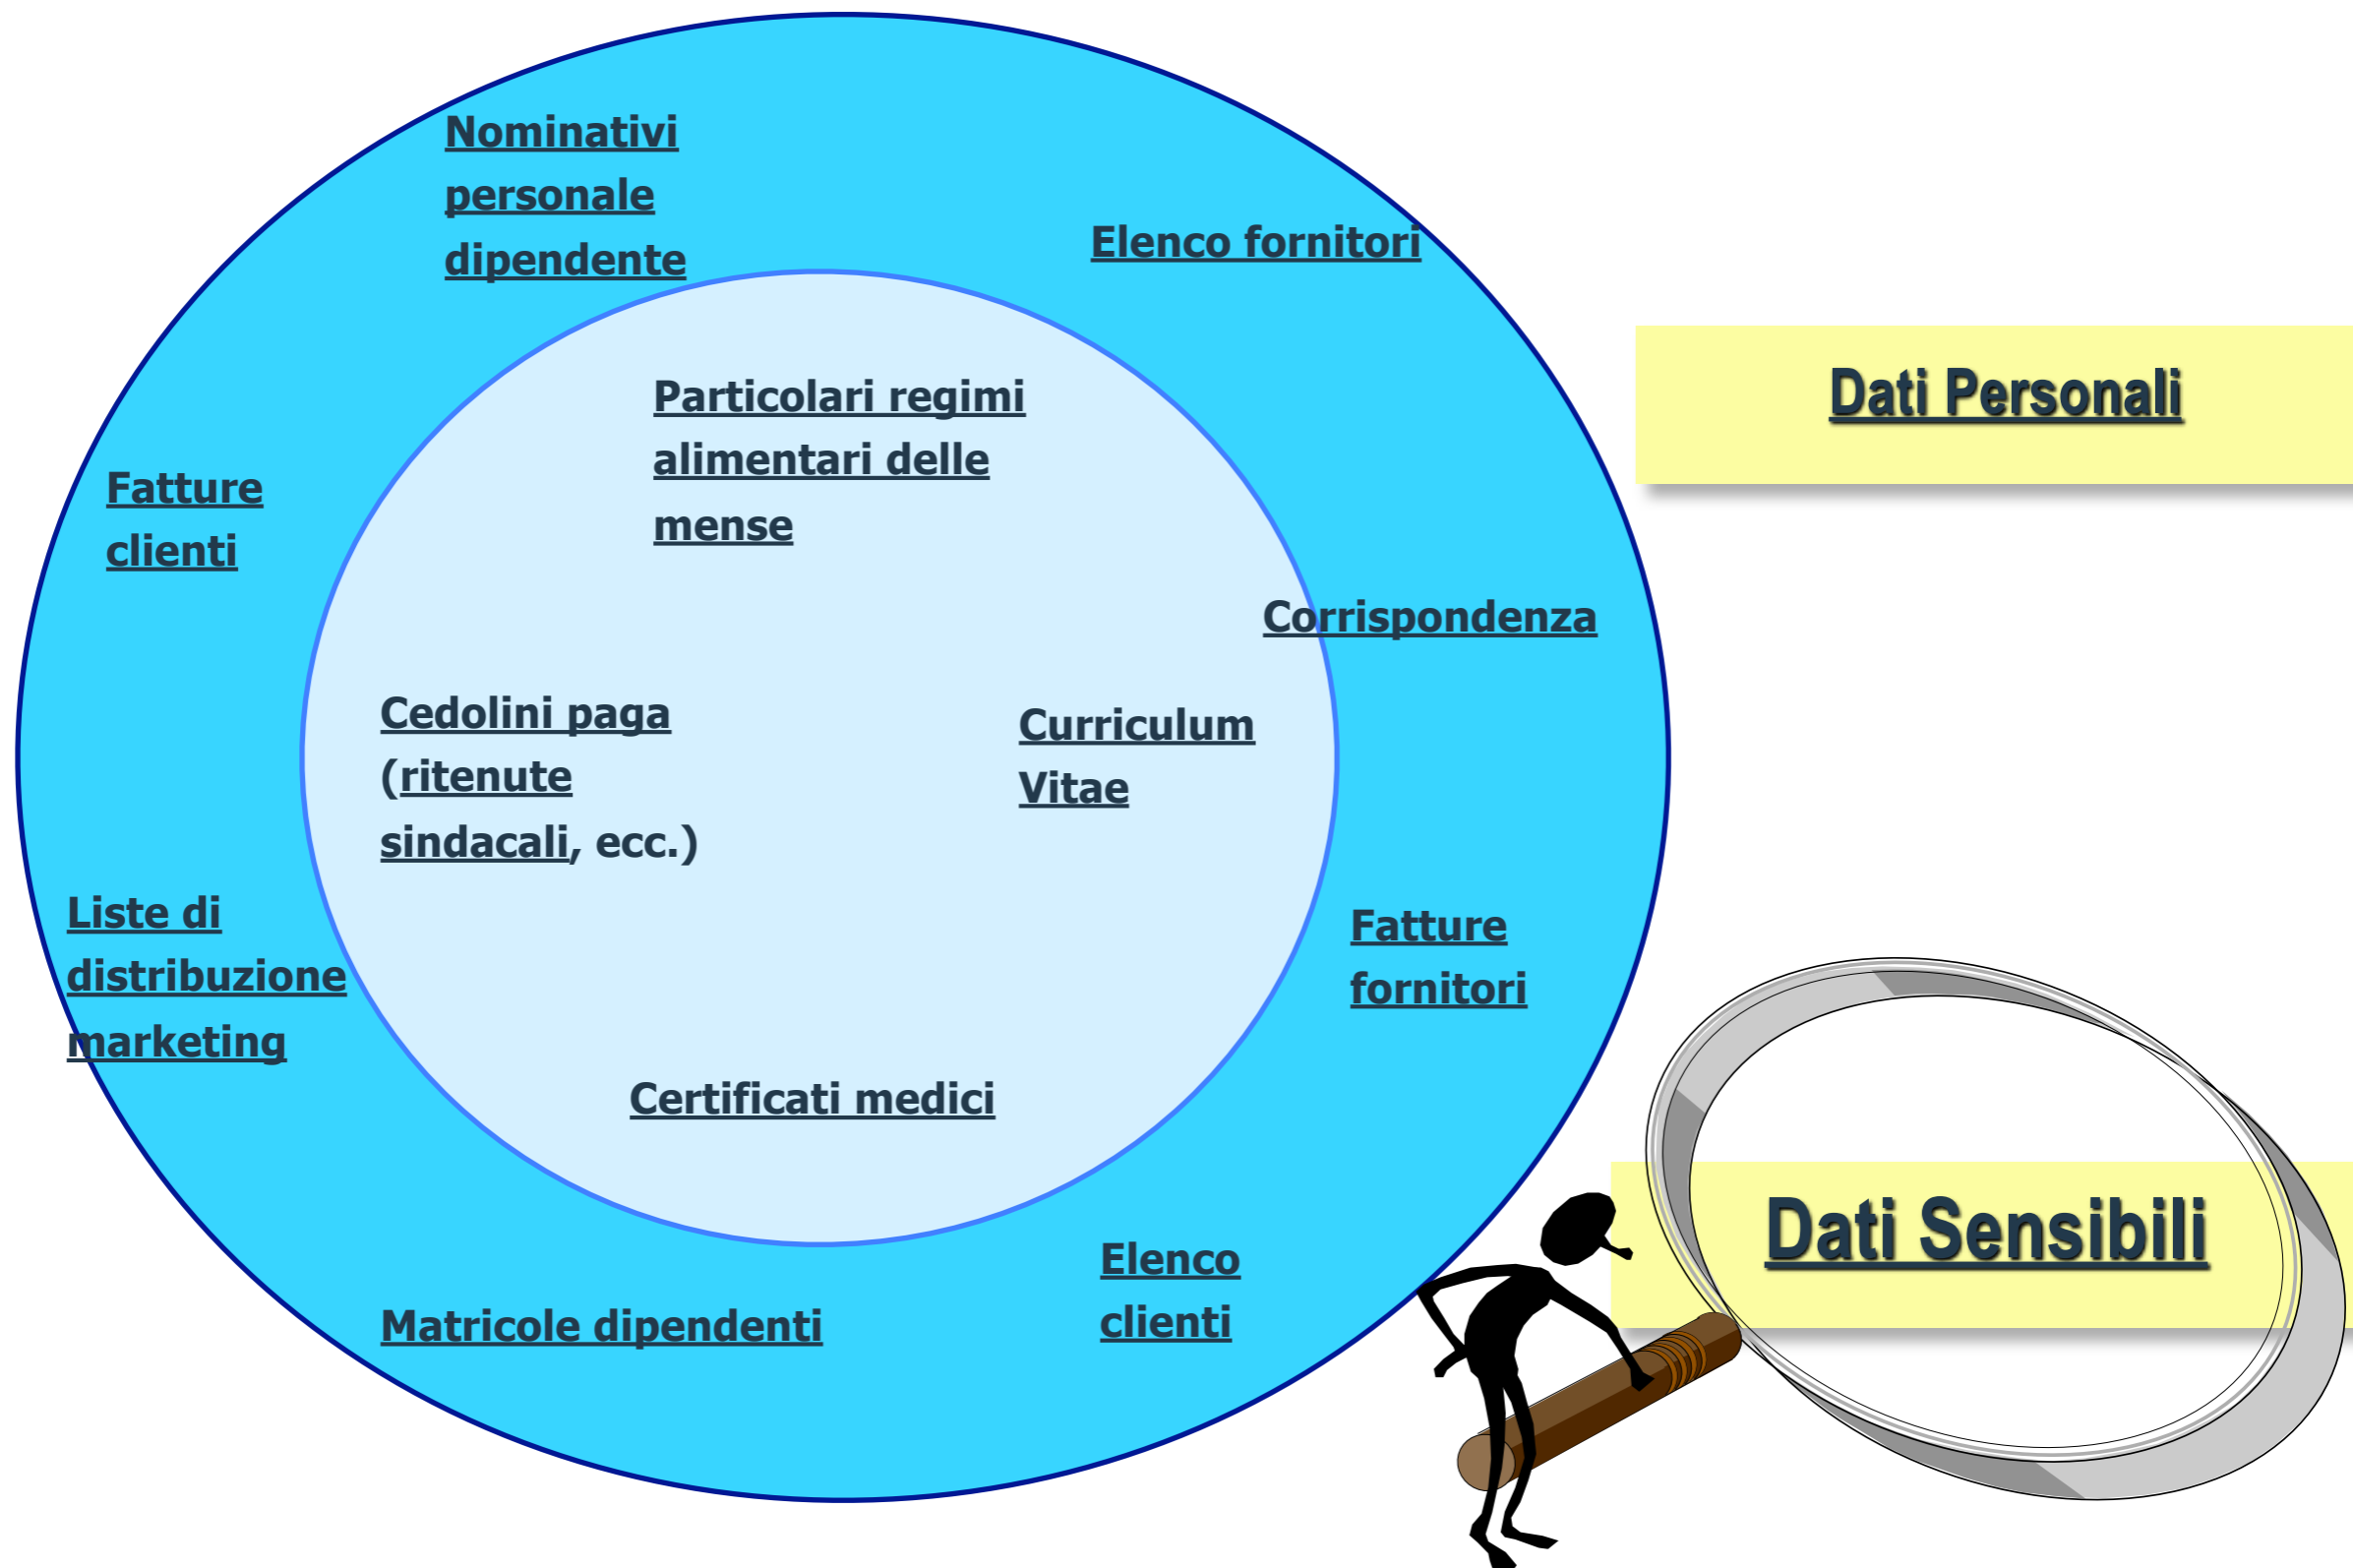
Nominativi personale dipendente

Elenco fornitori

Dati Personali

Particolari regimi alimentari delle mense

Fatture clienti

Corrispondenza

Cedolini paga (ritenute sindacali, ecc.)

Curriculum Vitae

Liste di distribuzione marketing

Fatture fornitori

Certificati medici

Dati Sensibili

Elenco clienti

Matricole dipendenti